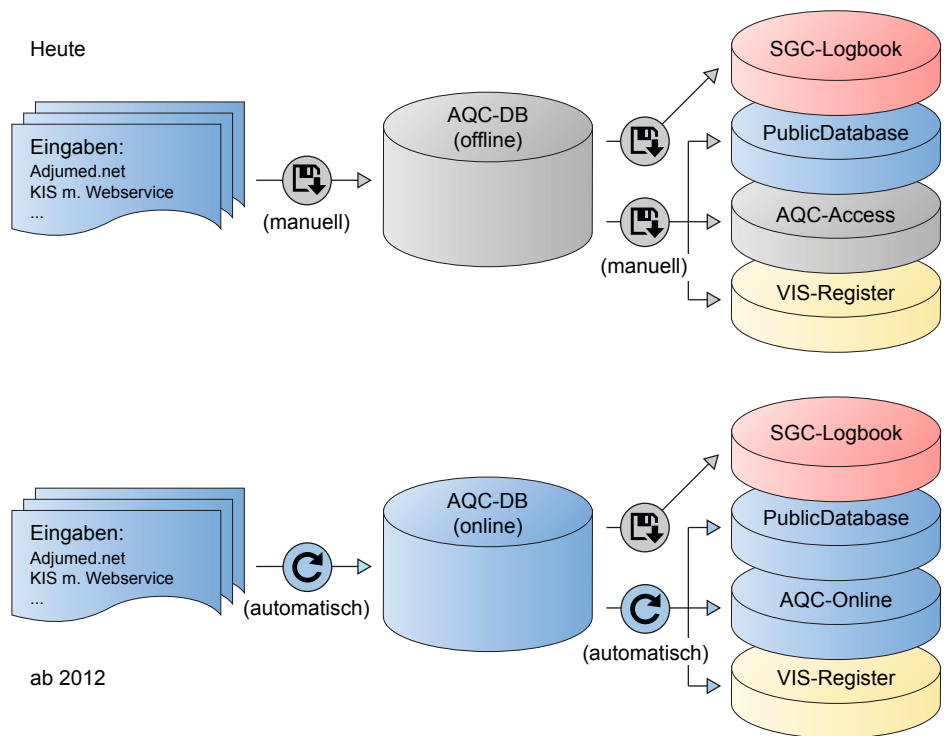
Heute

Eingaben:
Adjumed.net
KIS m. Webservice
...

(manuell)

AQC-DB
(offline)

(manuell)

SGC-Logbook

PublicDatabase

AQC-Access

VIS-Register

Eingaben:
Adjumed.net
KIS m. Webservice
...

(automatisch)

AQC-DB
(online)

(automatisch)

SGC-Logbook

PublicDatabase

AQC-Online

VIS-Register

ab 2012